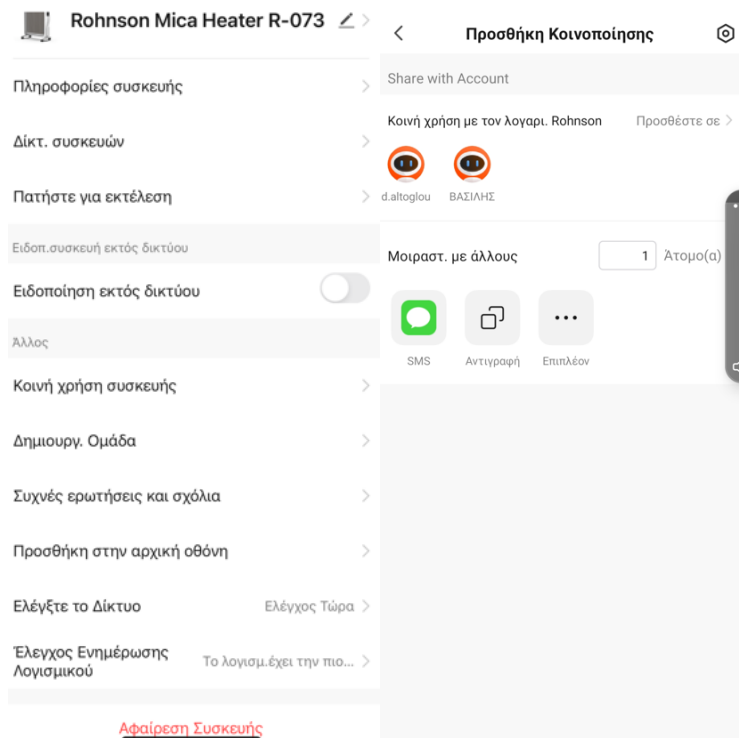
Rohnson Mica Heater R-073

Πληροφορίες συσκευής

Δίκτ. συσκευών

Πατήστε για εκτέλεση

Ειδοπ.συσκευή εκτός δικτύου

Ειδοποίηση εκτός δικτύου

Άλλος

Κοινή χρήση συσκευής

Δημιουργ. Ομάδα

Συχνές ερωτήσεις και σχόλια

Προσθήκη στην αρχική οθόνη

Ελέγξτε το Δίκτυο    Ελέγχος Τώρα

Έλεγχος Ενημέρωσης Λογισμικού    Το λογισμ.έχει την πιο...

Αφαίρεση Συσκευής

Προσθήκη Κοινοποίησης

Share with Account

Κοινή χρήση με τον λογαρι. Rohnson    Προσθέστε σε

d.altoglou    ΒΑΣΙΛΗΣ

Μοιραστ. με άλλους    1    Άτομο(α)

SMS    Αντιγραφή    Επιπλέον